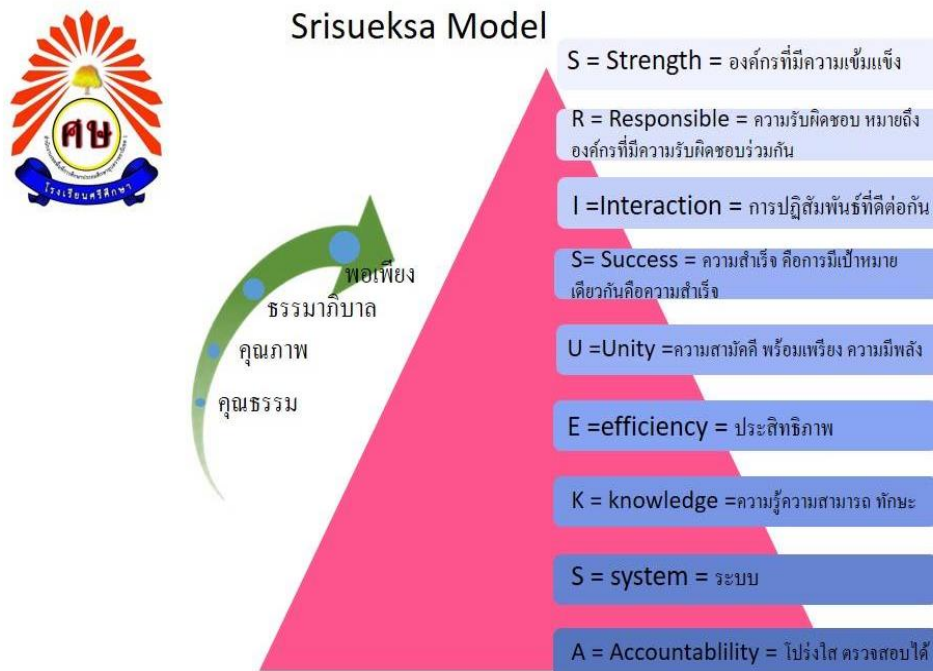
Srisueksa Model

ศษ
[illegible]
โรงเรียนศรีศึกษา

พอเพียง
ธรรมาภิบาล
คุณภาพ
คุณธรรม

S = Strength = องค์กรที่มีความเข้มแข็ง

R = Responsible = ความรับผิดชอบ หมายถึง องค์กรที่มีความรับผิดชอบร่วมกัน

I =Interaction = การปฏิสัมพันธ์ที่ดีต่อกัน

S= Success = ความสำเร็จ คือการมีเป้าหมายเดียวกันคือความสำเร็จ

U =Unity =ความสามัคคี พร้อมเพรียง ความมีพลัง

E =efficiency = ประสิทธิภาพ

K = knowledge =ความรู้ความสามารถ ทักษะ

S = system = ระบบ

A = Accountablility = โปร่งใส ตรวจสอบได้